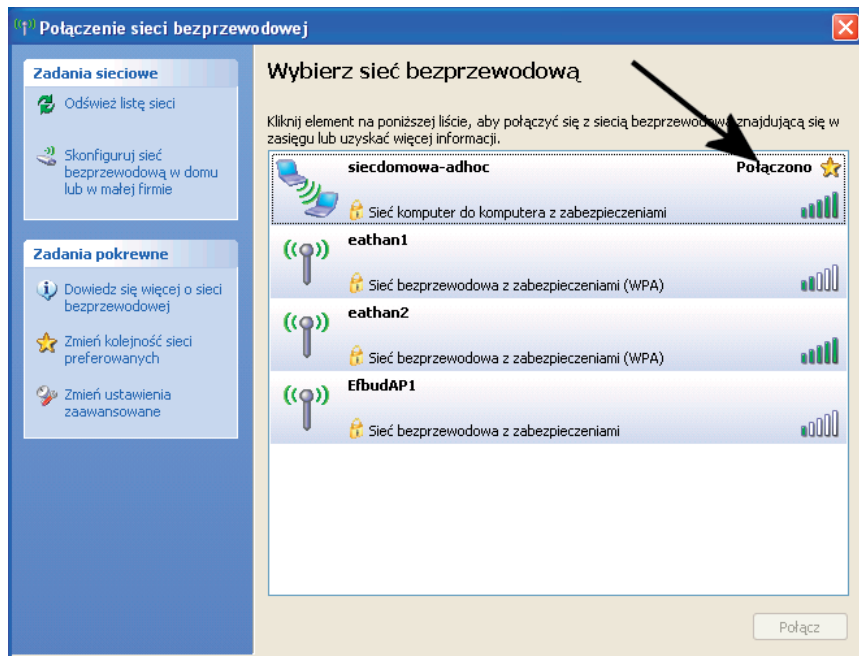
Połączenie sieci bezprzewodowej

Zadania sieciowe

Odśwież listę sieci

Skonfiguruj sieć bezprzewodową w domu lub w małej firmie

Zadania pokrewne

Dowiedz się więcej o sieci bezprzewodowej

Zmień kolejność sieci preferowanych

Zmień ustawienia zaawansowane

Wybierz sieć bezprzewodową

Kliknij element na poniższej liście, aby połączyć się z siecią bezprzewodową znajdującą się w zasięgu lub uzyskać więcej informacji.

siecdomowa-adhoc
Połączono
Sieć komputer do komputera z zabezpieczeniami

eathan1
Sieć bezprzewodowa z zabezpieczeniami (WPA)

eathan2
Sieć bezprzewodowa z zabezpieczeniami (WPA)

EfbudAP1
Sieć bezprzewodowa z zabezpieczeniami

Połącz